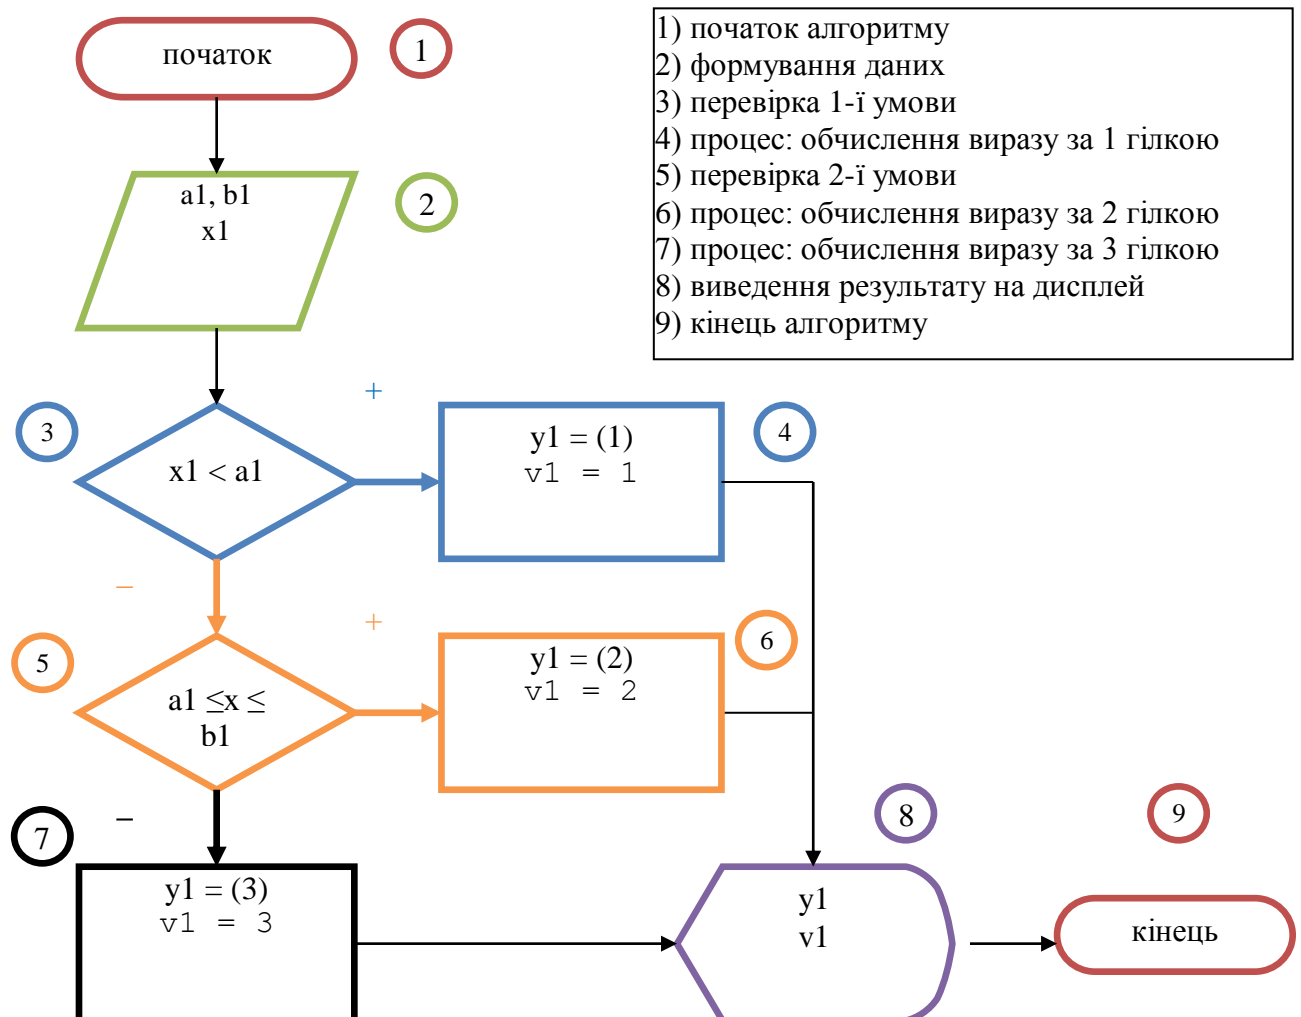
початок

1

1) початок алгоритму
2) формування даних
3) перевірка 1-ї умови
4) процес: обчислення виразу за 1 гілкою
5) перевірка 2-ї умови
6) процес: обчислення виразу за 2 гілкою
7) процес: обчислення виразу за 3 гілкою
8) виведення результату на дисплей
9) кінець алгоритму

a1, b1
x1

2

+

3

x1 < a1

y1 = (1)
v1 = 1

4

−

+

5

a1 ≤x ≤ b1

y1 = (2)
v1 = 2

6

−

7

8

9

y1 = (3)
v1 = 3

y1
v1

кінець